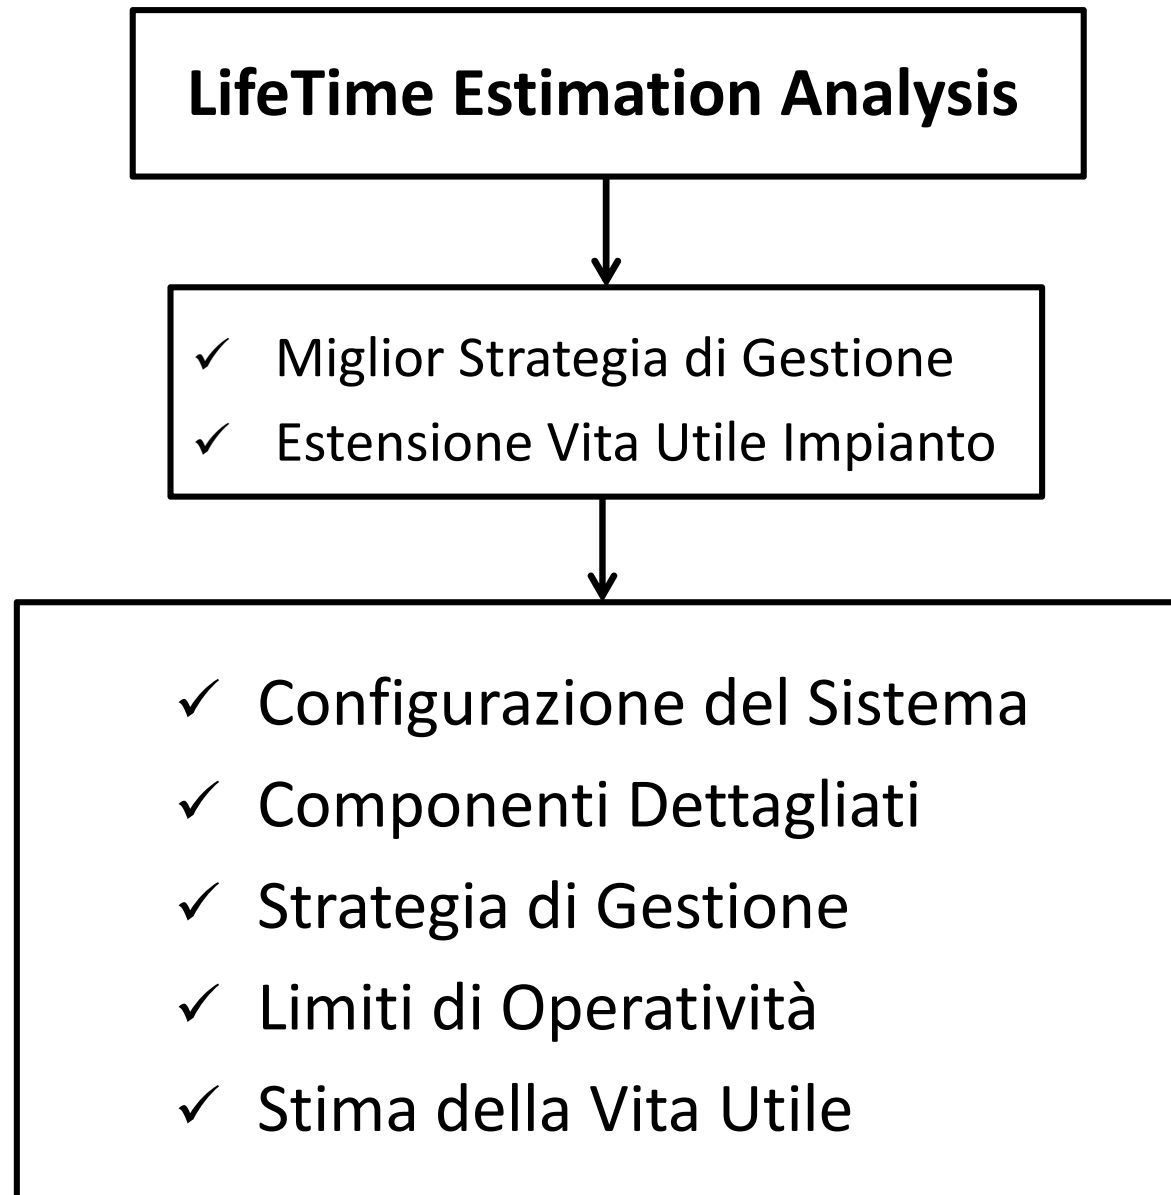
LifeTime Estimation Analysis

✓ Miglior Strategia di Gestione
✓ Estensione Vita Utile Impianto

✓ Configurazione del Sistema
✓ Componenti Dettagliati
✓ Strategia di Gestione
✓ Limiti di Operatività
✓ Stima della Vita Utile